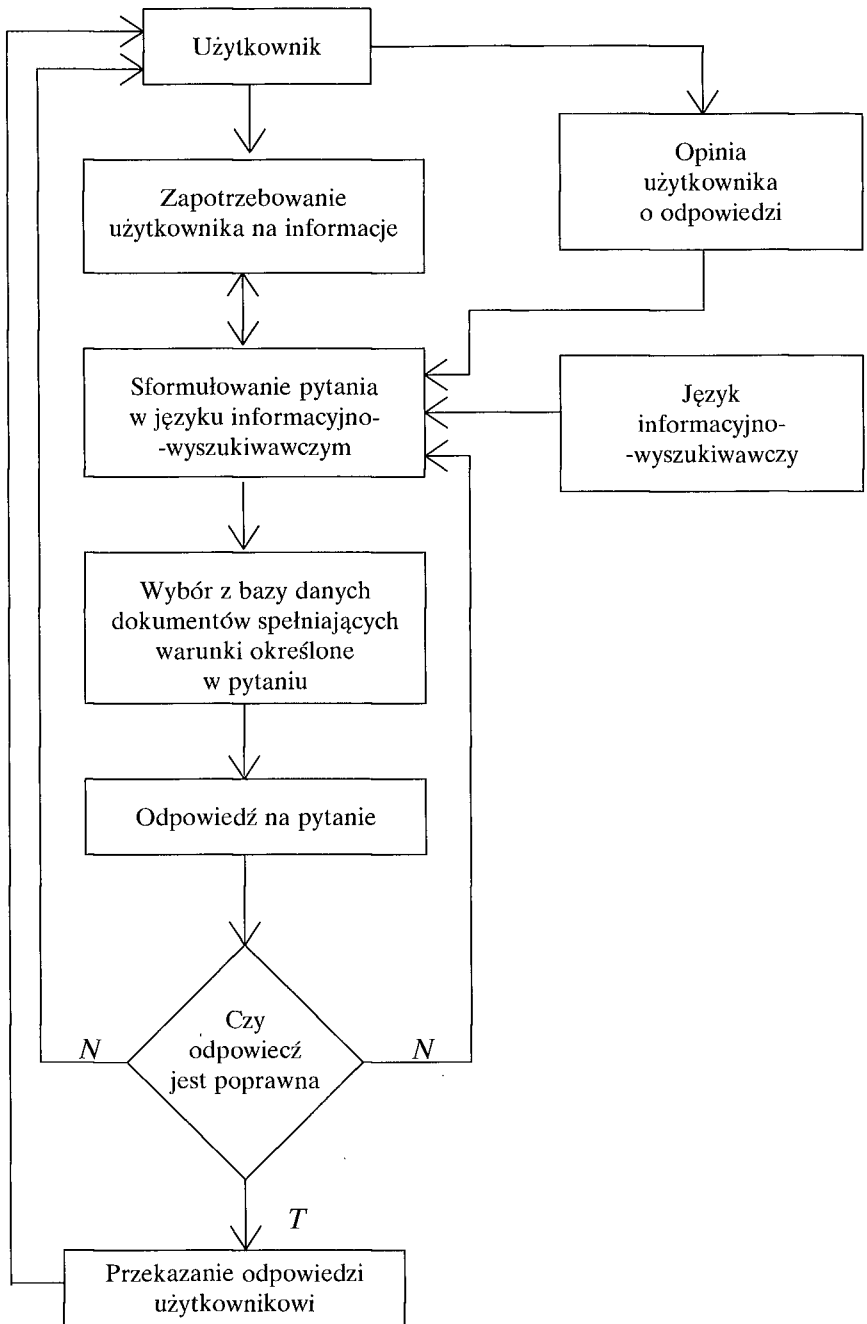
Użytkownik

Opinia użytkownika o odpowiedzi

Zapotrzebowanie użytkownika na informacje

Sformułowanie pytania w języku informacyjno-wyszukiwawczym

Język informacyjno-wyszukiwawczy

Wybór z bazy danych dokumentów spełniających warunki określone w pytaniu

Odpowiedź na pytanie

N

Czy odpowiecź jest poprawna

N

T

Przekazanie odpowiedzi użytkownikowi